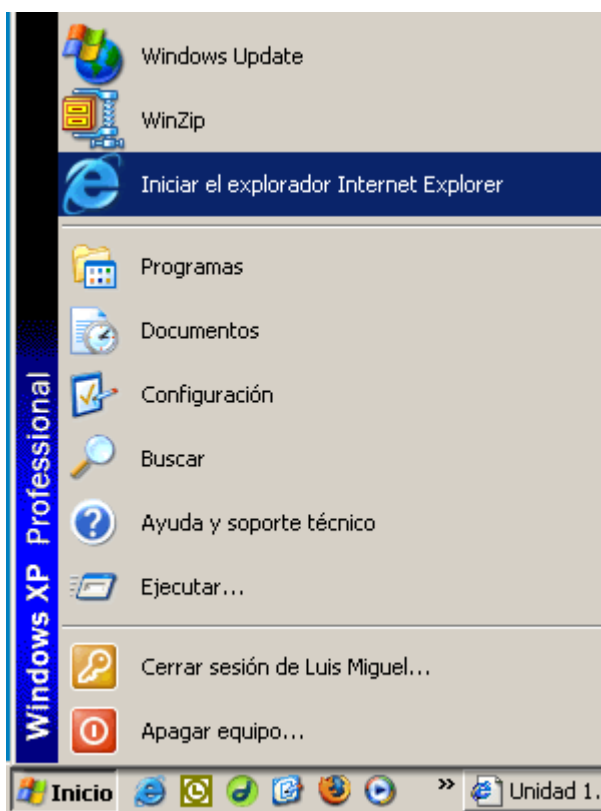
Windows XP Professional

Windows Update

WinZip

Iniciar el explorador Internet Explorer

Programas

Documentos

Configuración

Buscar

Ayuda y soporte técnico

Ejecutar...

Cerrar sesión de Luis Miguel...

Apagar equipo...

Inicio

»

Unidad 1.